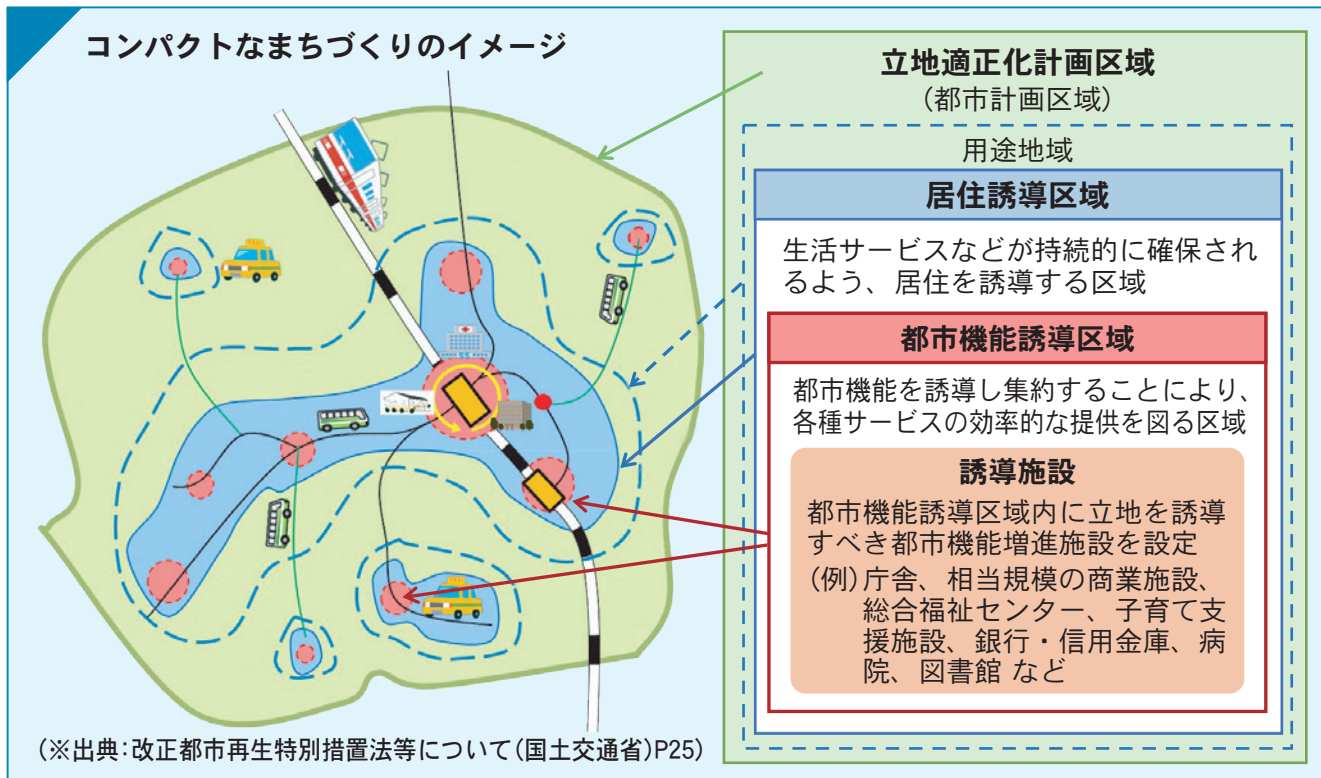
コンパクトなまちづくりのイメージ

立地適正化計画区域
（都市計画区域）

用途地域

居住誘導区域

生活サービスなどが持続的に確保されるよう、居住を誘導する区域

都市機能誘導区域

都市機能を誘導し集約することにより、各種サービスの効率的な提供を図る区域

誘導施設

都市機能誘導区域内に立地を誘導すべき都市機能増進施設を設定
（例）庁舎、相当規模の商業施設、総合福祉センター、子育て支援施設、銀行・信用金庫、病院、図書館 など

（※出典：改正都市再生特別措置法等について（国土交通省）P25）